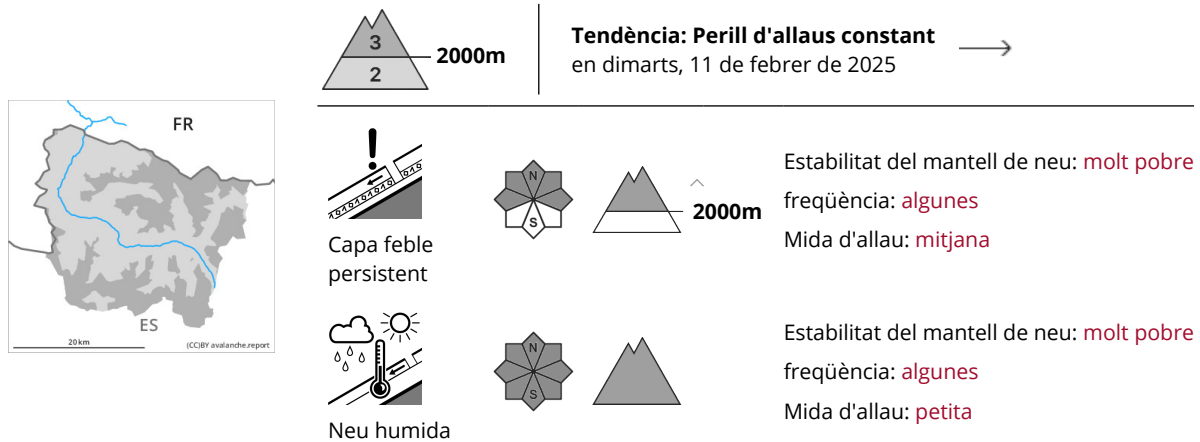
FR

ES

20 km

(CC)BY avalanche.report

3
2
2000m

Tendència: Perill d'allaus constant
en dimarts, 11 de febrer de 2025

Capa feble persistent

N
S

2000m

Estabilitat del mantell de neu: molt pobre
freqüència: algunes
Mida d'allau: mitjana

Neu humida

N
S

Estabilitat del mantell de neu: molt pobre
freqüència: algunes
Mida d'allau: petita